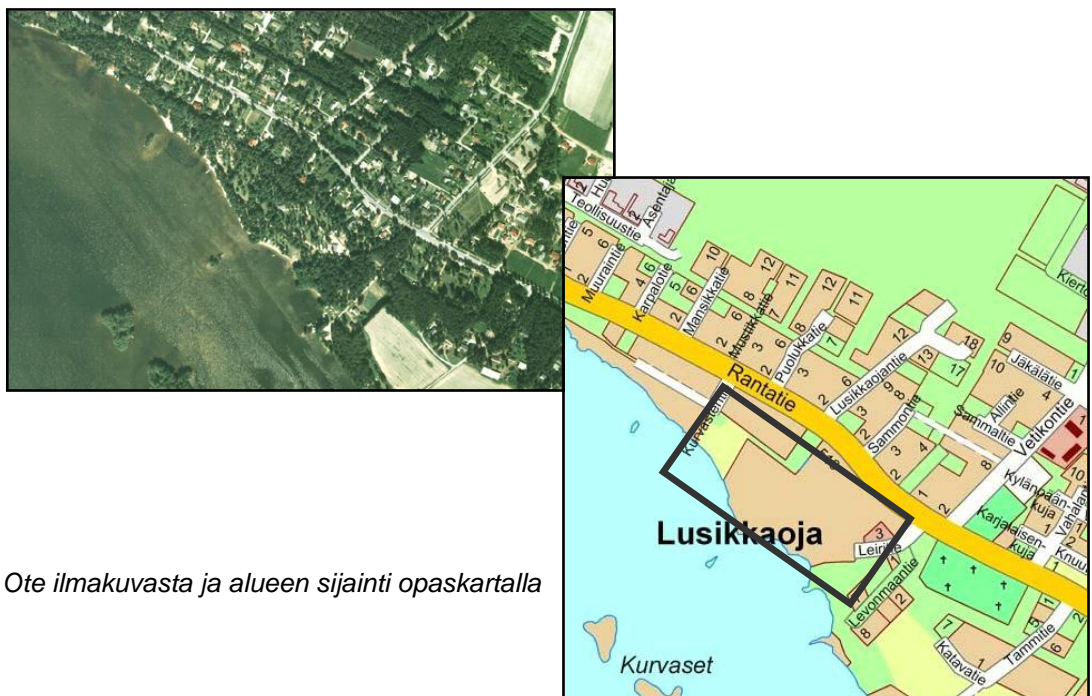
Ote ilmakuvasta ja alueen sijainti opaskartalla

Teollisuustie
Asentajantie
Muuraintie
Karpalotie
Mansikkatie
Mustikkatie
Puolukkatie
Rantatie
Lusikkaojantie
Sammontie
Sammaltie
Aliintie
Jäkälätie
Vetikontie
Kylänpään kuja
Karjalaisen-kuja
Kurvasentie
Leirintie
Levonmaantie
Katavatie
Tammitie
Lusikkaoja
Kurvaset
Kiertotie
Knuutintie
Vaharintie
516
2
4
5
6
10
12
11
13
18
17
9
1
3
7
8
Hu